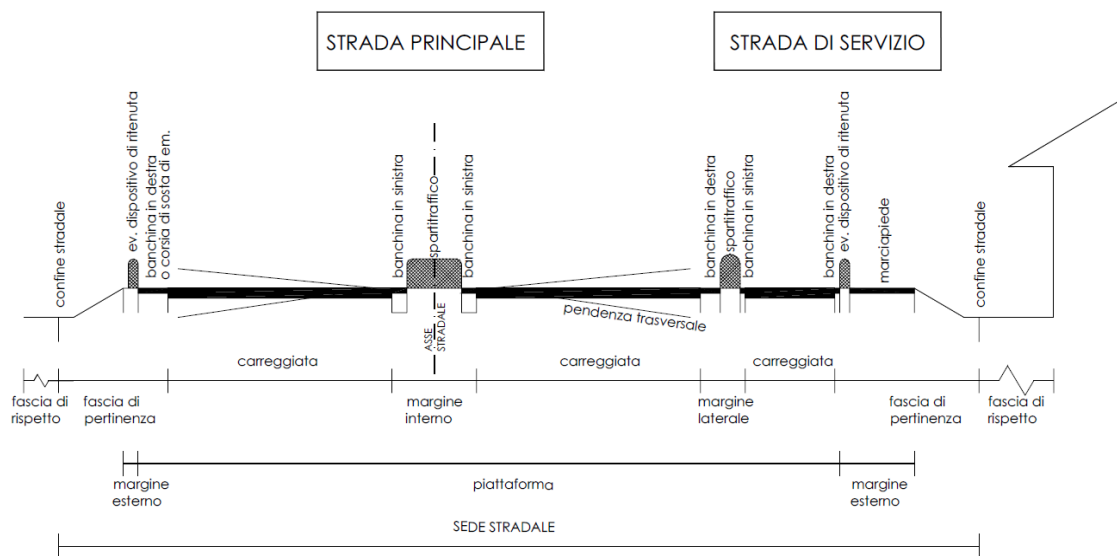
STRADA PRINCIPALE

STRADA DI SERVIZIO

confine stradale

ev. dispositivo di ritenuta

banchina in destra o corsia di sosta di em.

banchina in sinistra

spartitraffico

banchina in sinistra

ASSE STRADALE

banchina in destra

spartitraffico

banchina in sinistra

banchina in destra

ev. dispositivo di ritenuta

marciapiede

confine stradale

pendenza trasversale

carreggiata

carreggiata

carreggiata

fascia di rispetto

fascia di pertinenza

margine interno

margine laterale

fascia di pertinenza

fascia di rispetto

margine esterno

piattaforma

margine esterno

SEDE STRADALE